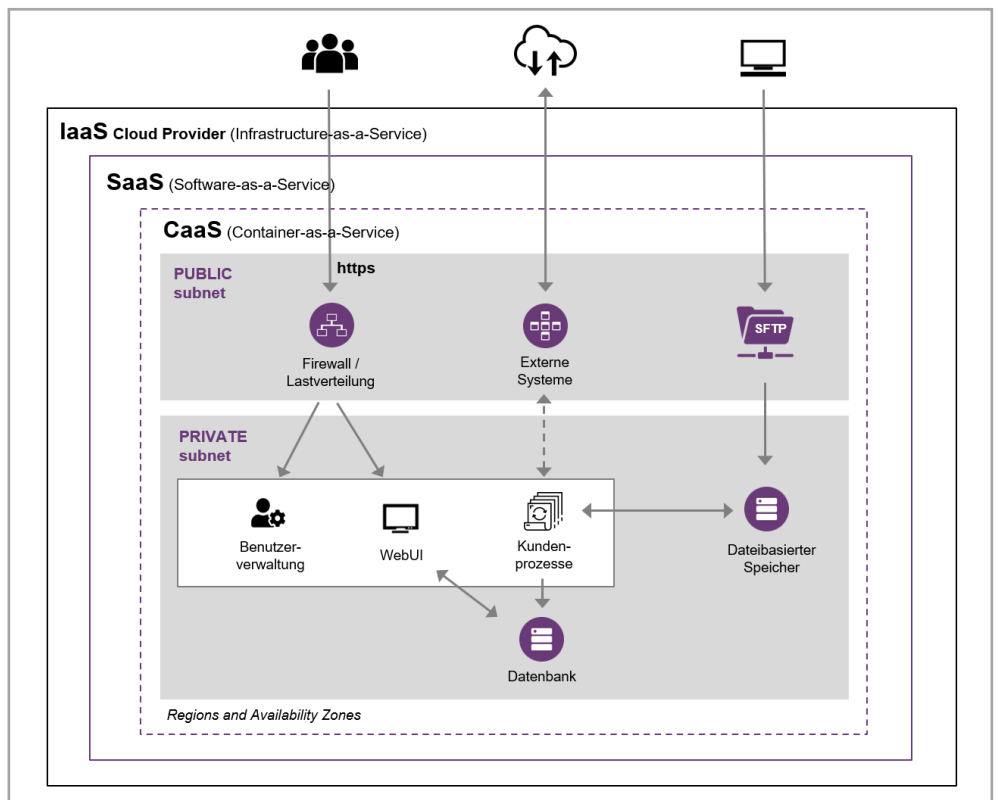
IaaS Cloud Provider (Infrastructure-as-a-Service)

SaaS (Software-as-a-Service)

CaaS (Container-as-a-Service)

PUBLIC subnet

https

Firewall / Lastverteilung

Externe Systeme

SFTP

PRIVATE subnet

Benutzer-verwaltung

WebUI

Kunden-prozesse

Dateibasierter Speicher

Datenbank

Regions and Availability Zones